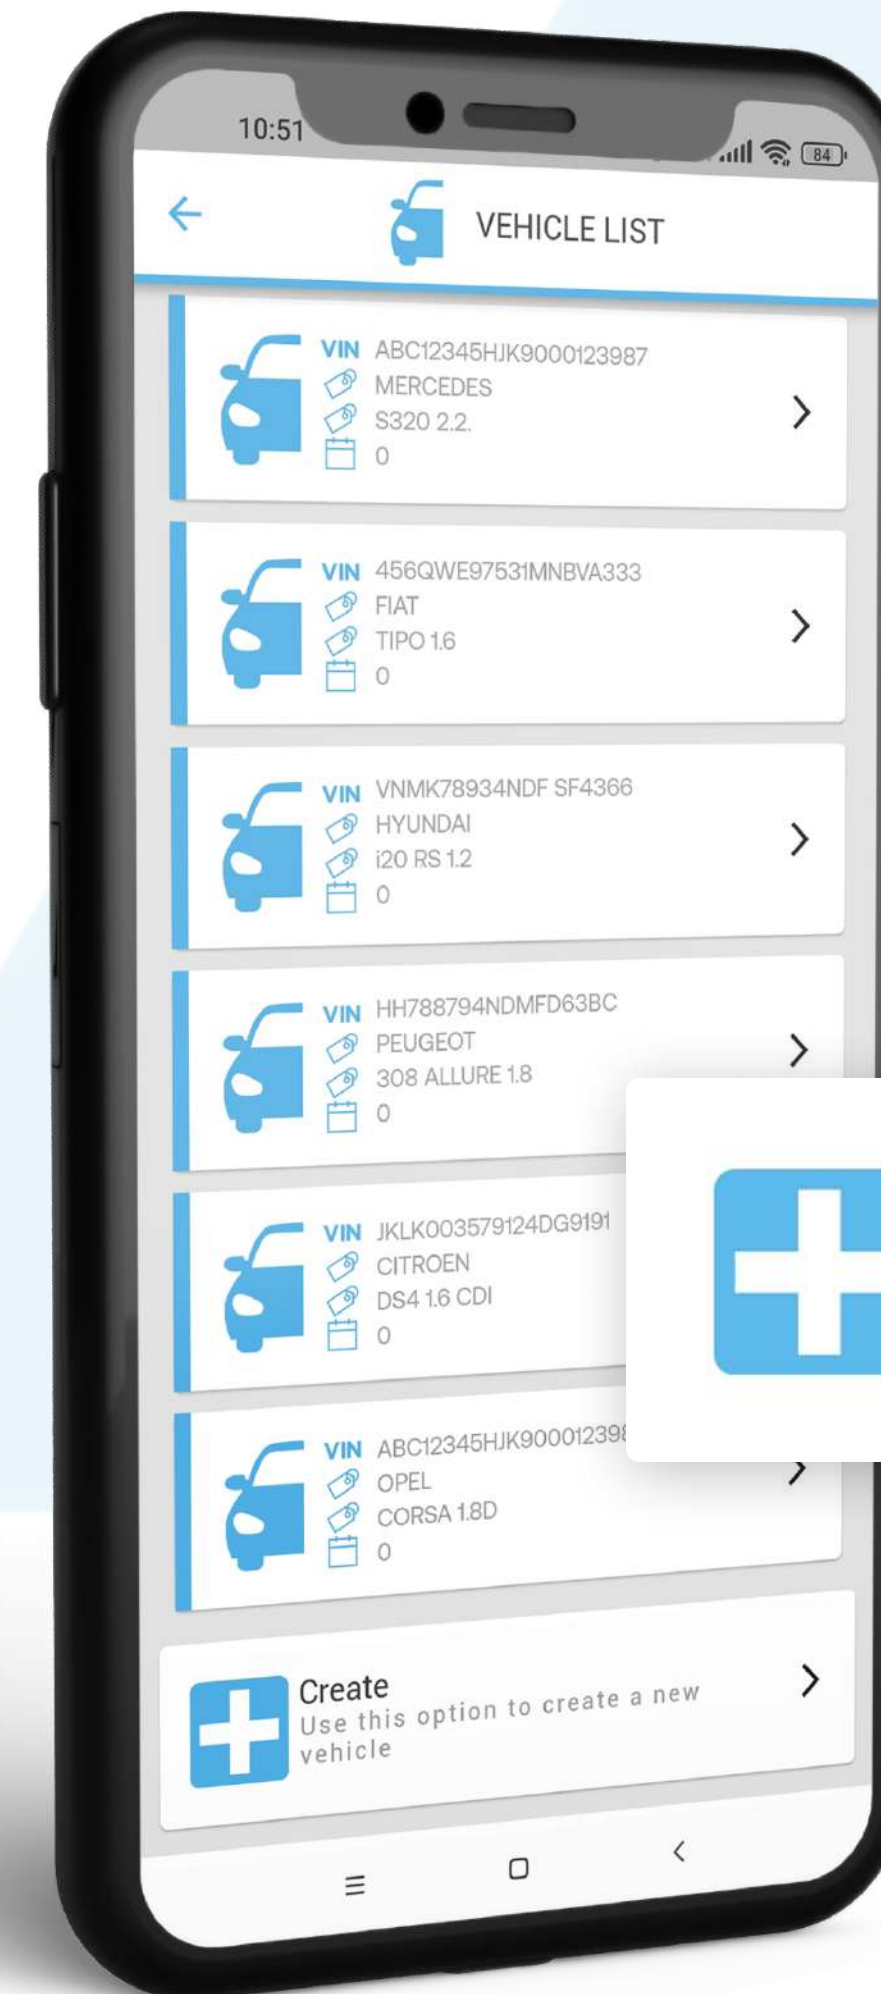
10:51

84

VEHICLE LIST

VIN ABC12345HJK9000123987
MERCEDES
S320 2.2.
0

VIN 456QWE97531MNBVA333
FIAT
TIPO 1.6
0

VIN VNMK78934NDF SF4366
HYUNDAI
i20 RS 1.2
0

VIN HH788794NDMFD63BC
PEUGEOT
308 ALLURE 1.8
0

VIN JKLK003579124DG9191
CITROEN
DS4 1.6 CDI
0

VIN ABC12345HJK90001239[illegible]
OPEL
CORSA 1.8D
0

Create
Use this option to create a new vehicle